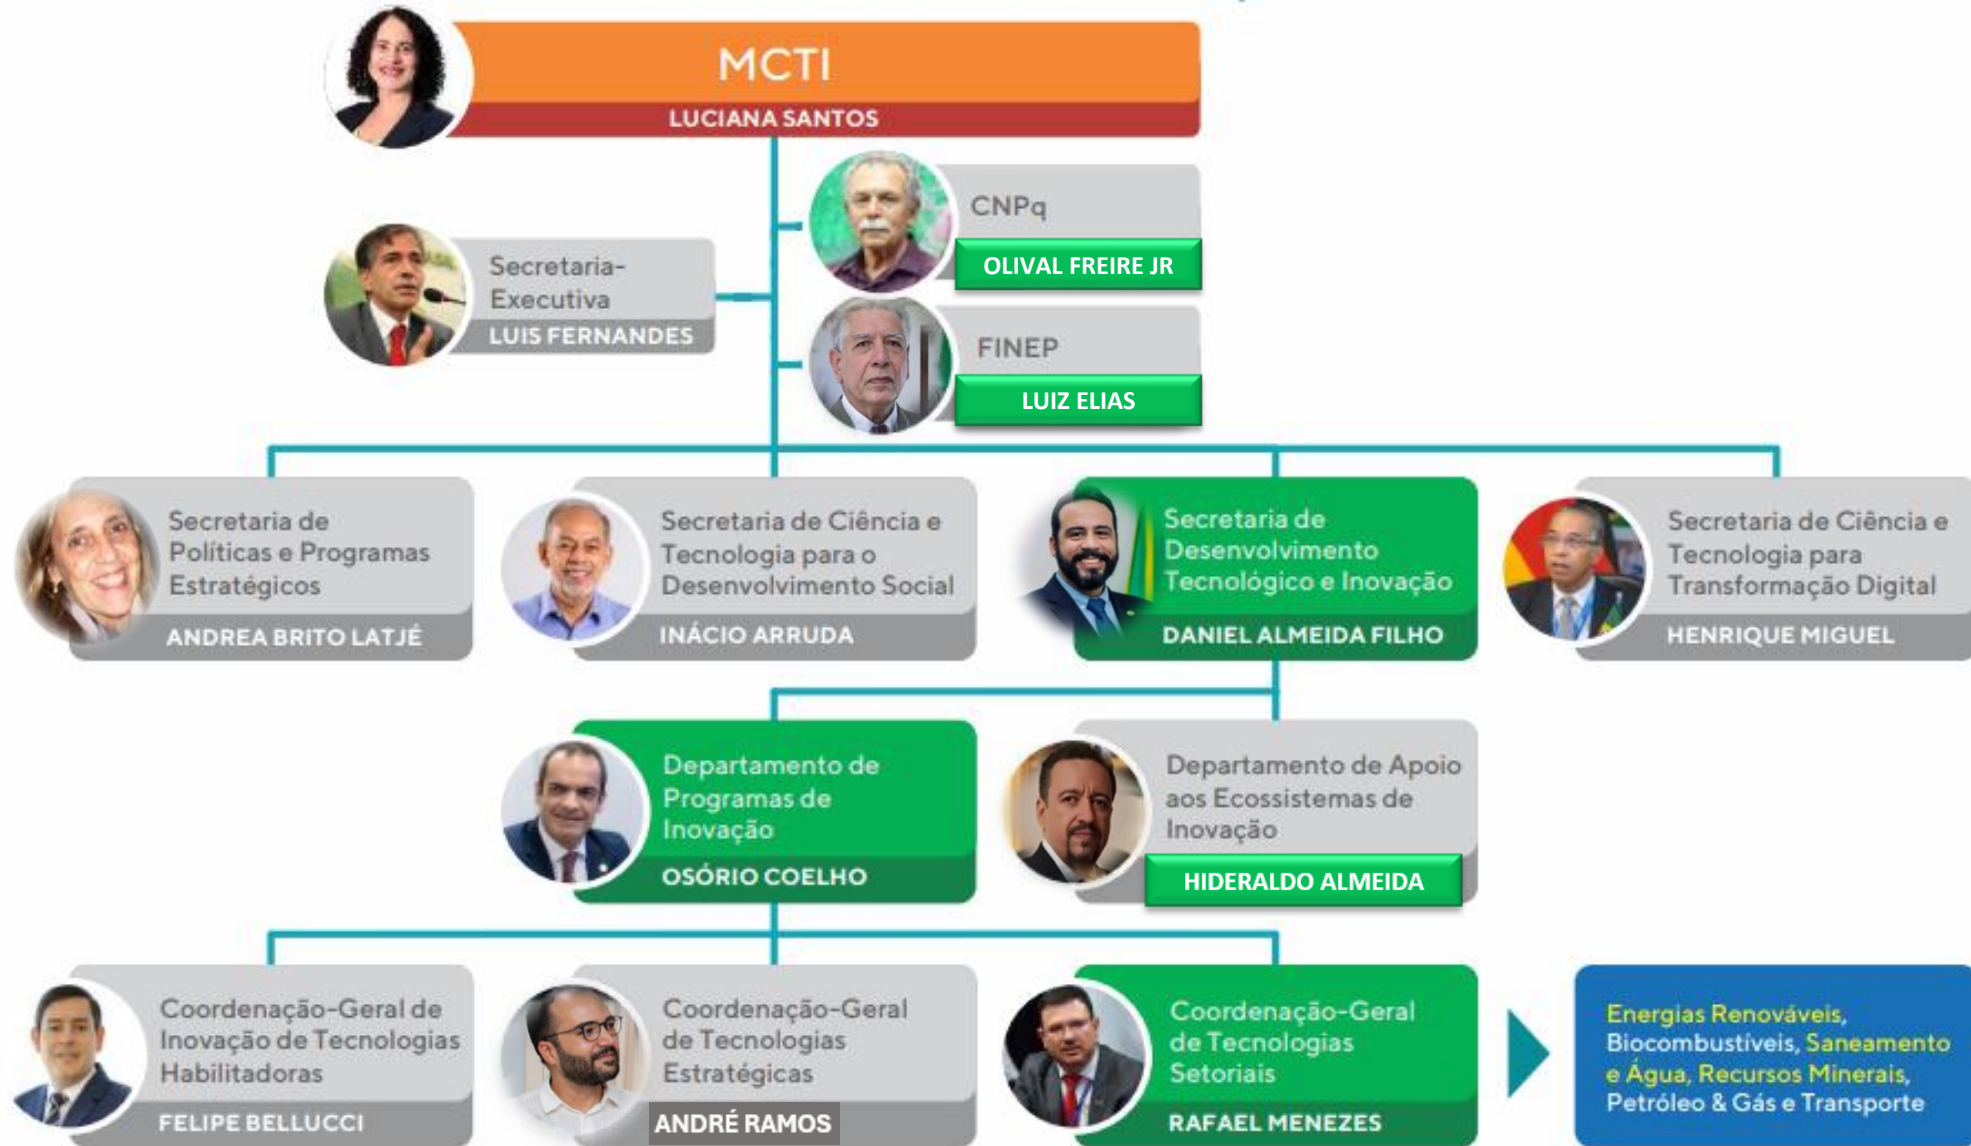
MCTI
LUCIANA SANTOS

CNPq
OLIVAL FREIRE JR

Secretaria-Executiva
LUIS FERNANDES

FINEP
LUIZ ELIAS

Secretaria de Políticas e Programas Estratégicos
ANDREA BRITO LATJÉ

Secretaria de Ciência e Tecnologia para o Desenvolvimento Social
INÁCIO ARRUDA

Secretaria de Desenvolvimento Tecnológico e Inovação
DANIEL ALMEIDA FILHO

Secretaria de Ciência e Tecnologia para Transformação Digital
HENRIQUE MIGUEL

Departamento de Programas de Inovação
OSÓRIO COELHO

Departamento de Apoio aos Ecossistemas de Inovação
HIDERALDO ALMEIDA

Coordenação-Geral de Inovação de Tecnologias Habilitadoras
FELIPE BELLUCCI

Coordenação-Geral de Tecnologias Estratégicas
ANDRÉ RAMOS

Coordenação-Geral de Tecnologias Setoriais
RAFAEL MENEZES

Energias Renováveis, Biocombustíveis, Saneamento e Água, Recursos Minerais, Petróleo & Gás e Transporte